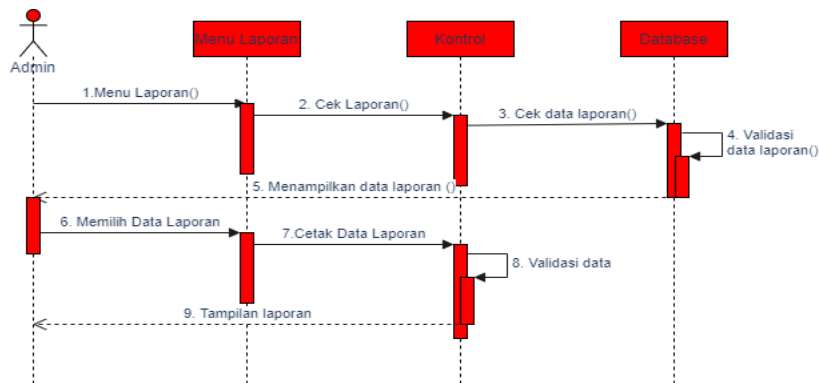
Admin

Menu Laporan

Kontrol

Database

1.Menu Laporan()

2. Cek Laporan()

3. Cek data laporan()

4. Validasi data laporan()

5. Menampilkan data laporan ()

6. Memilih Data Laporan

7.Cetak Data Laporan

8. Validasi data

9. Tampilan laporan